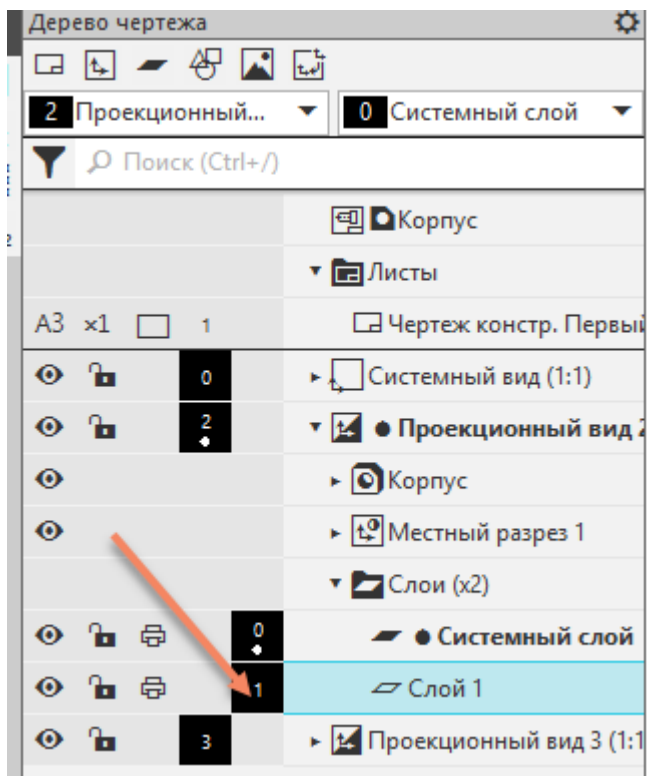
Дерево чертежа

2 Проекционный... ▼ 0 Системный слой ▼

Поиск (Ctrl+/)

Корпус

▾ Листы

А3 ×1 1 Чертеж констр. Первый

0 ▸ Системный вид (1:1)

2 ▾ ● Проекционный вид 2

▸ Корпус

▸ Местный разрез 1

▾ Слои (x2)

0 ● Системный слой

1 Слой 1

3 ▸ Проекционный вид 3 (1:1